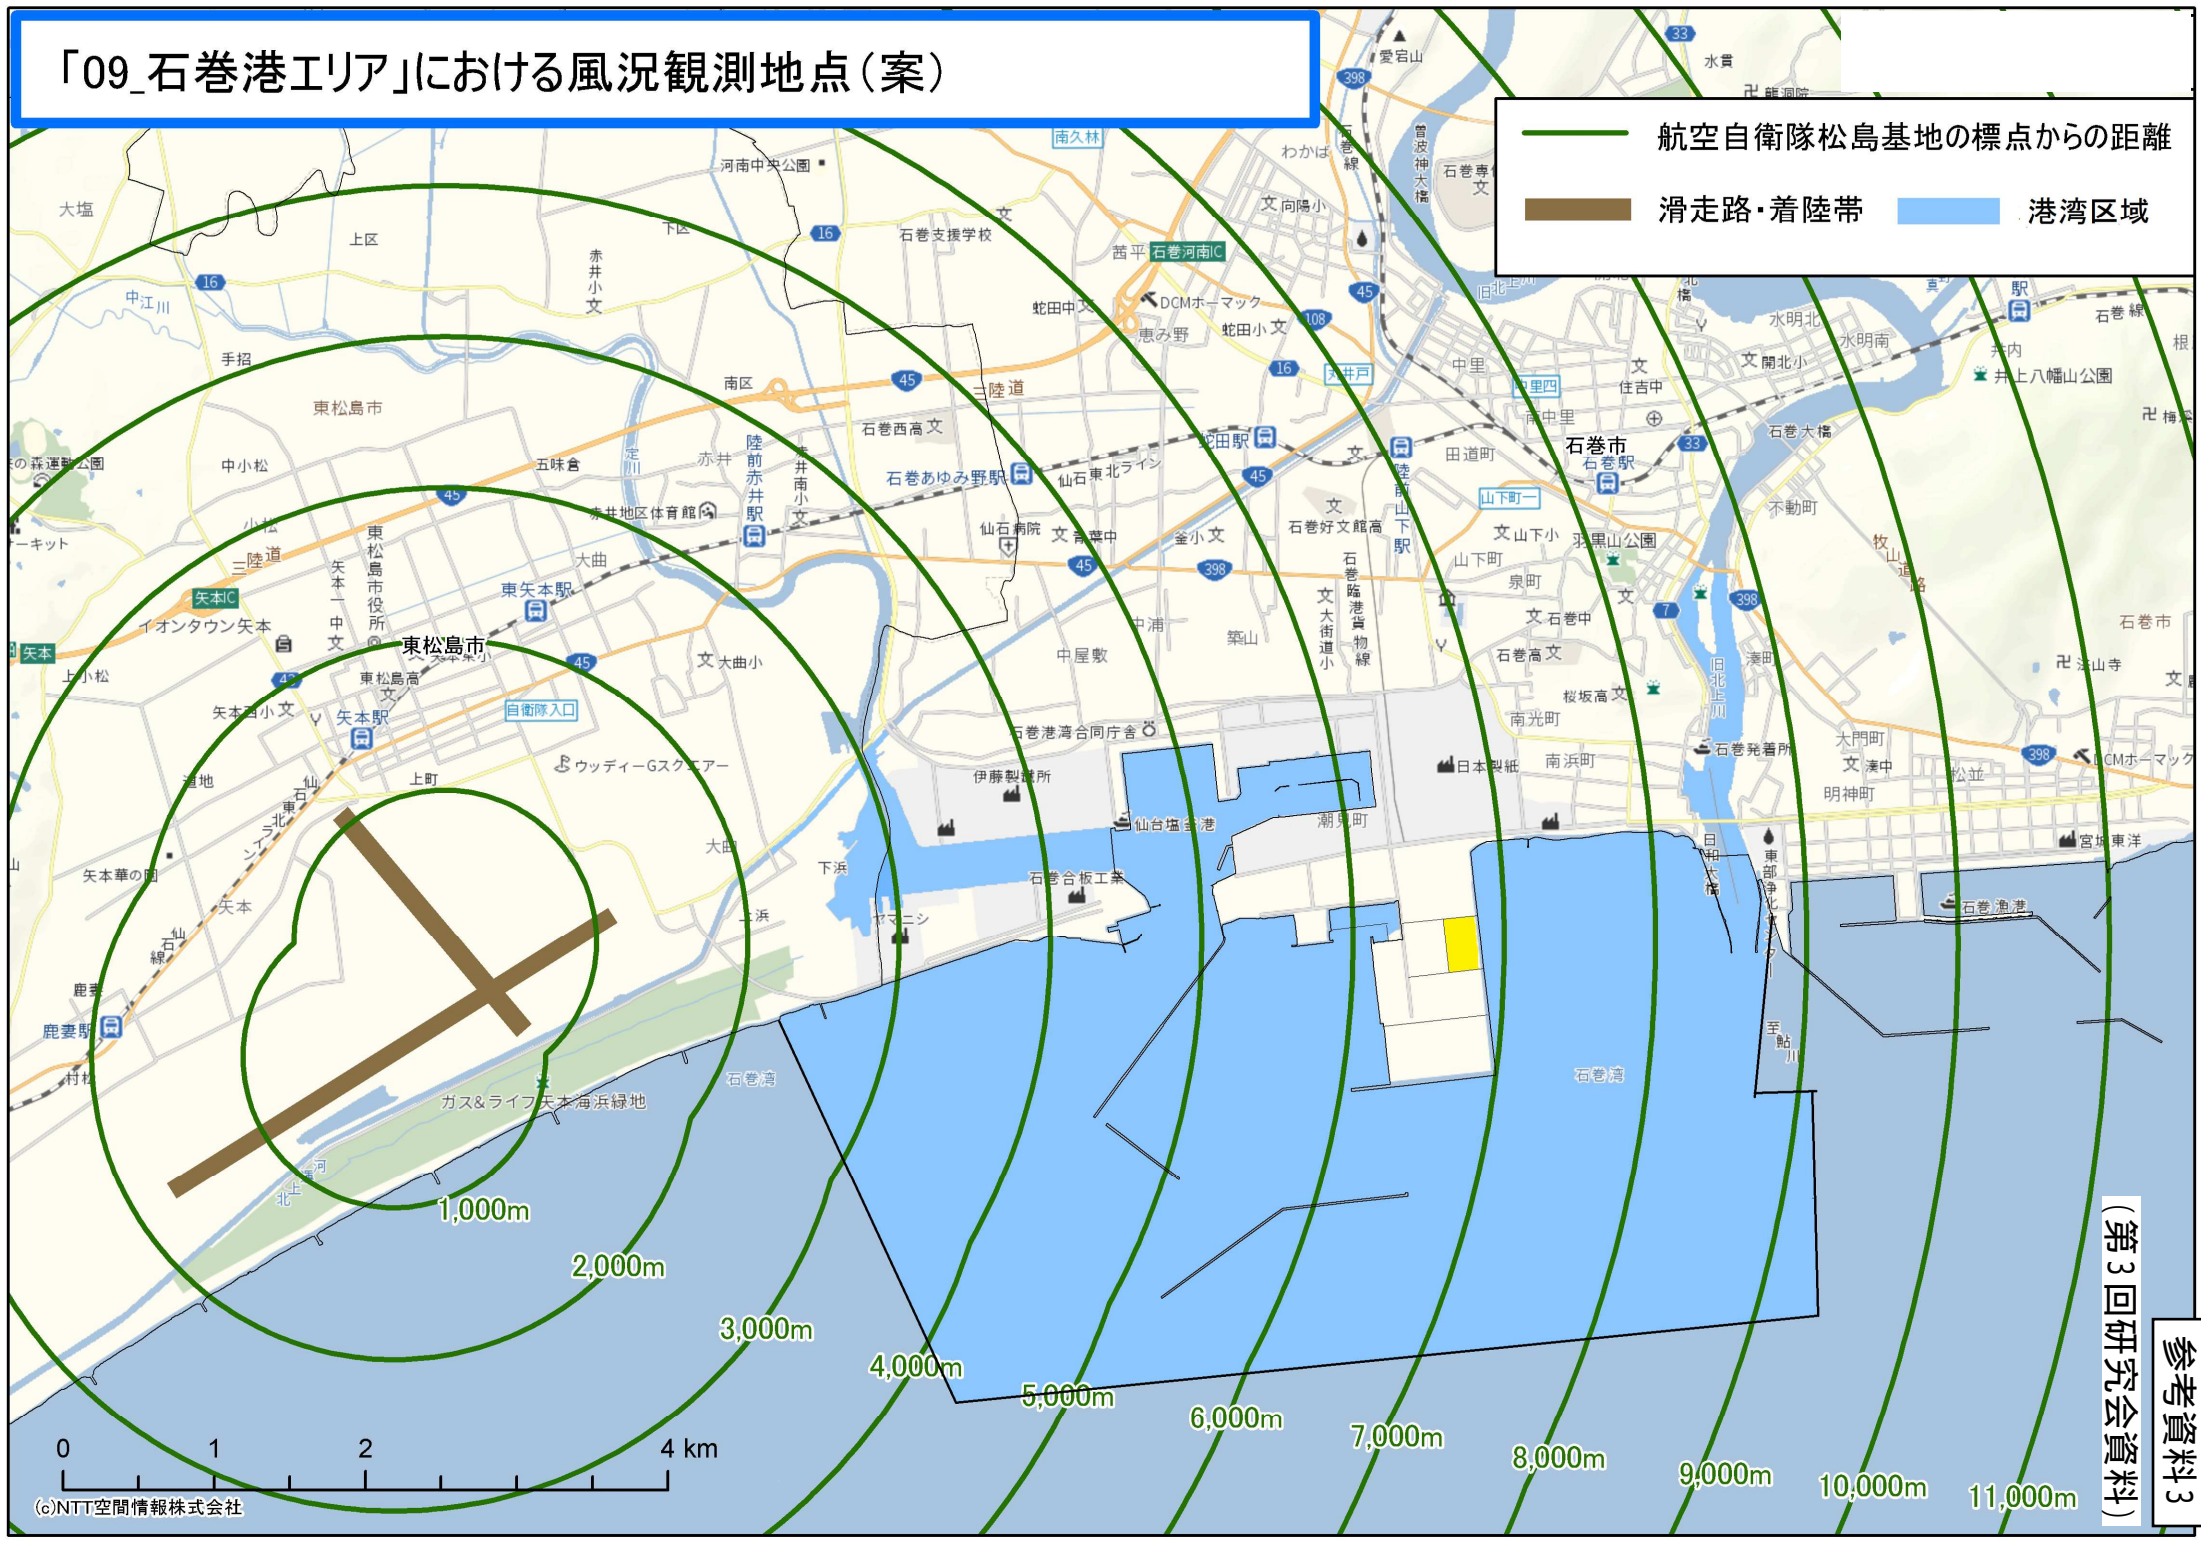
「09_石巻港エリア」における風況観測地点（案）

航空自衛隊松島基地の標点からの距離
滑走路・着陸帯
港湾区域

1,000m
2,000m
3,000m
4,000m
5,000m
6,000m
7,000m
8,000m
9,000m
10,000m
11,000m

0 1 2 4 km
(c)NTT空間情報株式会社

（第3回研究会資料）
参考資料3

東松島市
石巻市
石巻湾
石巻港湾合同庁舎
日本製紙
伊藤製鐵所
石巻合板工業
仙台塩釜港
潮見町
南浜町
大曲
矢本駅
東矢本駅
陸前赤井駅
蛇田駅
石巻駅
石巻あゆみ野駅
ガス&ライフ矢本海浜緑地
石巻河南IC
矢本IC
自衛隊入口
ウッディーGスクエアー
石巻漁港
宮城東洋
石巻発着所
日和大橋
石巻大橋
大塩
上区
下区
南区
手招
中小松
五味倉
赤井
中屋敷
築山
中浦
上町
下浜
大浜
上浜
鹿妻駅
鹿妻
矢本
上小松
イオンタウン矢本
三陸道
石巻西高
石巻支援学校
石巻好文館高
石巻高
石巻中
桜坂高
羽黒山公園
泉町
山下町
田道町
不動町
門脇
大門町
明神町
湊中
水明北
水明南
開北小
住吉中
井上八幡山公園
南光町
愛宕山
水貫
わかば
向陽小
茜平
恵み野
蛇田小
蛇田中
DCMホーマック
河南中央公園
南久林
中江川
定川
北上川
旧北上川
矢本西小
東松島高
東松島市役所
仙石病院
青葉中
釜小
石巻線
仙石東北ライン
赤井地区体育館